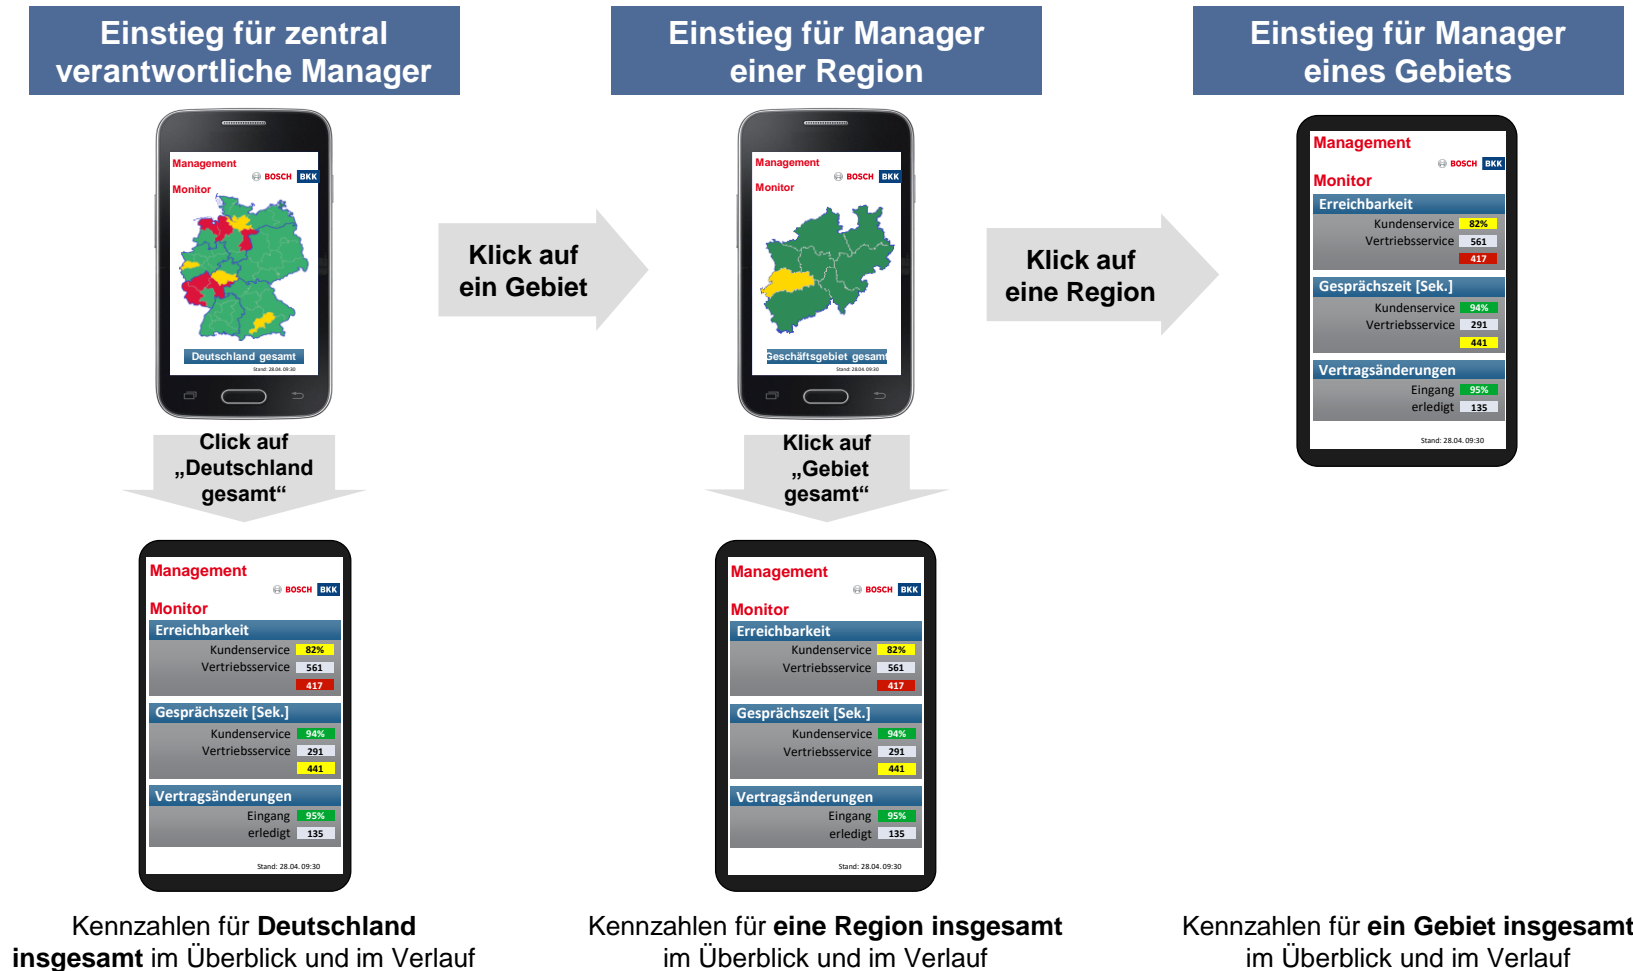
Einstieg für zentral verantwortliche Manager

Einstieg für Manager einer Region

Einstieg für Manager eines Gebiets

Management
BOSCH BKK
Monitor
Deutschland gesamt
Stand: 28.04. 09:30

Klick auf ein Gebiet

Management
BOSCH BKK
Monitor
Geschäftsgebiet gesamt
Stand: 28.04. 09:30

Klick auf eine Region

Management
BOSCH BKK
Monitor
Erreichbarkeit
Kundenservice 82%
Vertriebsservice 561
417
Gesprächszeit [Sek.]
Kundenservice 94%
Vertriebsservice 291
441
Vertragsänderungen
Eingang 95%
erledigt 135
Stand: 28.04. 09:30

Click auf „Deutschland gesamt“

Klick auf „Gebiet gesamt“

Management
BOSCH BKK
Monitor
Erreichbarkeit
Kundenservice 82%
Vertriebsservice 561
417
Gesprächszeit [Sek.]
Kundenservice 94%
Vertriebsservice 291
441
Vertragsänderungen
Eingang 95%
erledigt 135
Stand: 28.04. 09:30

Management
BOSCH BKK
Monitor
Erreichbarkeit
Kundenservice 82%
Vertriebsservice 561
417
Gesprächszeit [Sek.]
Kundenservice 94%
Vertriebsservice 291
441
Vertragsänderungen
Eingang 95%
erledigt 135
Stand: 28.04. 09:30

Kennzahlen für **Deutschland insgesamt** im Überblick und im Verlauf

Kennzahlen für **eine Region insgesamt** im Überblick und im Verlauf

Kennzahlen für **ein Gebiet insgesamt** im Überblick und im Verlauf